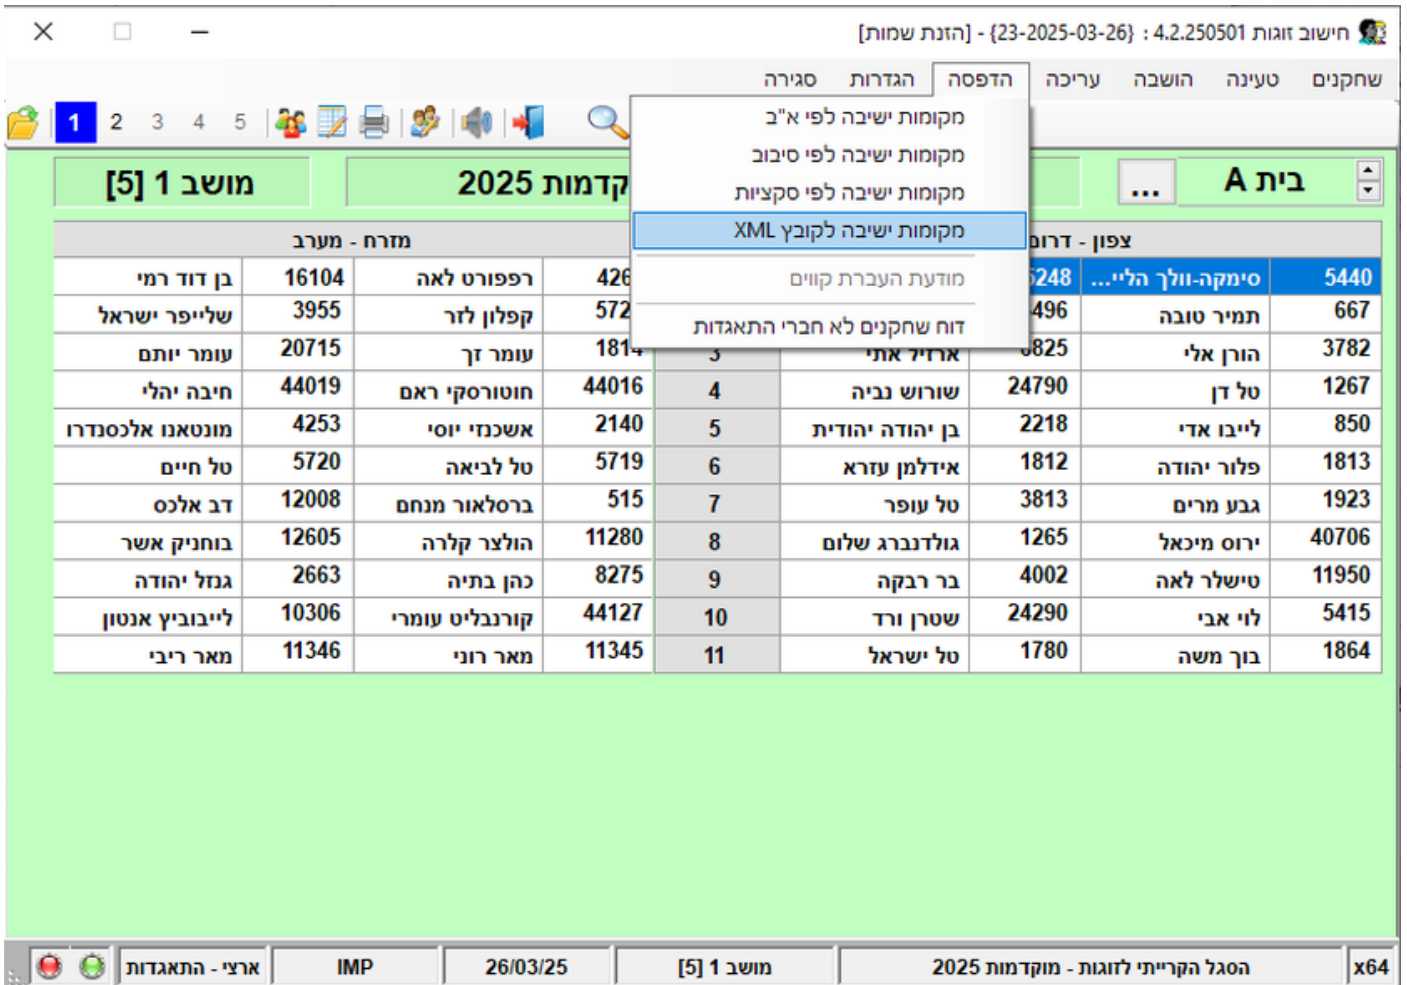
חישוב זוגות 4.2.250501 : {23-2025-03-26} - [הזנת שמות]

שחקנים טעינה השבה עריכה הדפסה הגדרות סגירה

1 2 3 4 5

מקומות ישיבה לפי א"ב
מקומות ישיבה לפי סיבוב
מקומות ישיבה לפי סקציות
מקומות ישיבה לקובץ XML
מודעת העברת קווים
דוח שחקנים לא חברי התאגדות

בית A ... קדמות 2025 מושב 1 [5]

צפון - דרום מזרח - מערב

| | | | | | | | |
|---|---|---|---|---|---|---|---|
| 5440 | סימקה-וולך הלי... | 5248 | | | 426 | רפפורט לאה | 16104 | בן דוד רמי |
| 667 | תמיר טובה | 496 | | | 572 | קפלון לזר | 3955 | שלייפר ישראל |
| 3782 | הורן אלי | 0825 | ארדיה אתי | 3 | 1814 | עומר זך | 20715 | עומר יותם |
| 1267 | טל דן | 24790 | שורש נביה | 4 | 44016 | חוטורסקי ראם | 44019 | חיבה יהלי |
| 850 | לייבו אדי | 2218 | בן יהודה יהודית | 5 | 2140 | אשכנזי יוסי | 4253 | מונטאנו אלכסנדרו |
| 1813 | פלום יהודה | 1812 | אידלמן עזרא | 6 | 5719 | טל לביאה | 5720 | טל חיים |
| 1923 | גבע מרים | 3813 | טל עופר | 7 | 515 | ברסלאור מנחם | 12008 | דב אלכס |
| 40706 | ירום מיכאל | 1265 | גולדנברג שלום | 8 | 11280 | הולצר קלרה | 12605 | בוחניק אשר |
| 11950 | טישלר לאה | 4002 | בר רבקה | 9 | 8275 | כהן בתיה | 2663 | גנזל יהודה |
| 5415 | לוי אבי | 24290 | שטרן ורד | 10 | 44127 | קורנבליט עומרי | 10306 | לייבוביץ אנטון |
| 1864 | בוק משה | 1780 | טל ישראל | 11 | 11345 | מאר רוני | 11346 | מאר ריבי |

x64 הסגל הקרייתי לזוגות - מוקדמות 2025 מושב 1 [5] 26/03/25 IMP ארצי - התאגדות